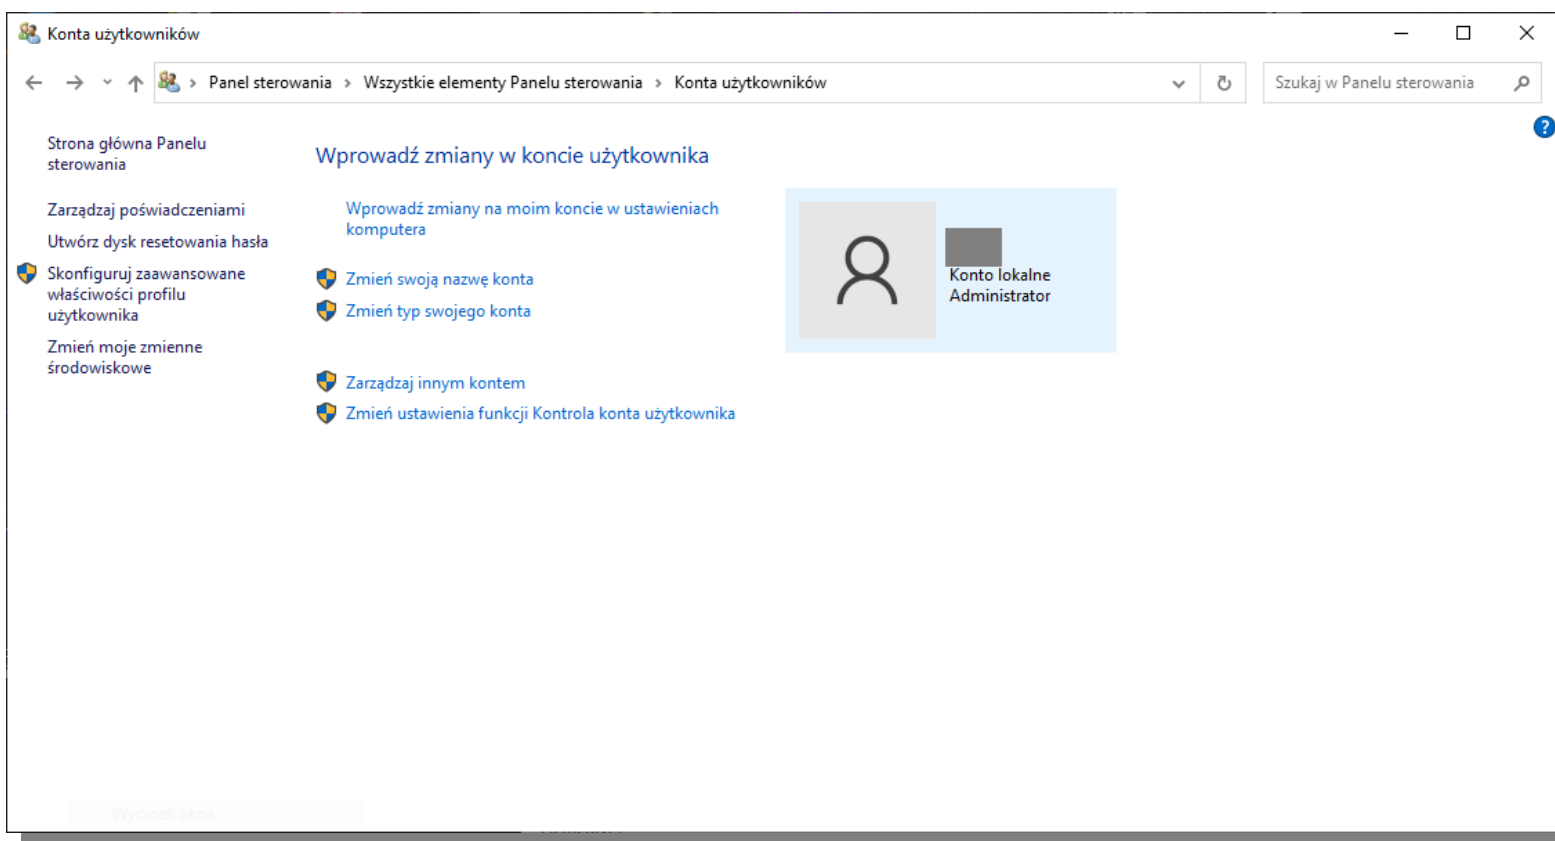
Konta użytkowników

Panel sterowania > Wszystkie elementy Panelu sterowania > Konta użytkowników

Szukaj w Panelu sterowania

Strona główna Panelu sterowania

Zarządzaj poświadczeniami

Utwórz dysk resetowania hasła

Skonfiguruj zaawansowane właściwości profilu użytkownika

Zmień moje zmienne środowiskowe

Wprowadź zmiany w koncie użytkownika

Wprowadź zmiany na moim koncie w ustawieniach komputera

Zmień swoją nazwę konta

Zmień typ swojego konta

Zarządzaj innym kontem

Zmień ustawienia funkcji Kontrola konta użytkownika

Konto lokalne
Administrator

Wycinek okna